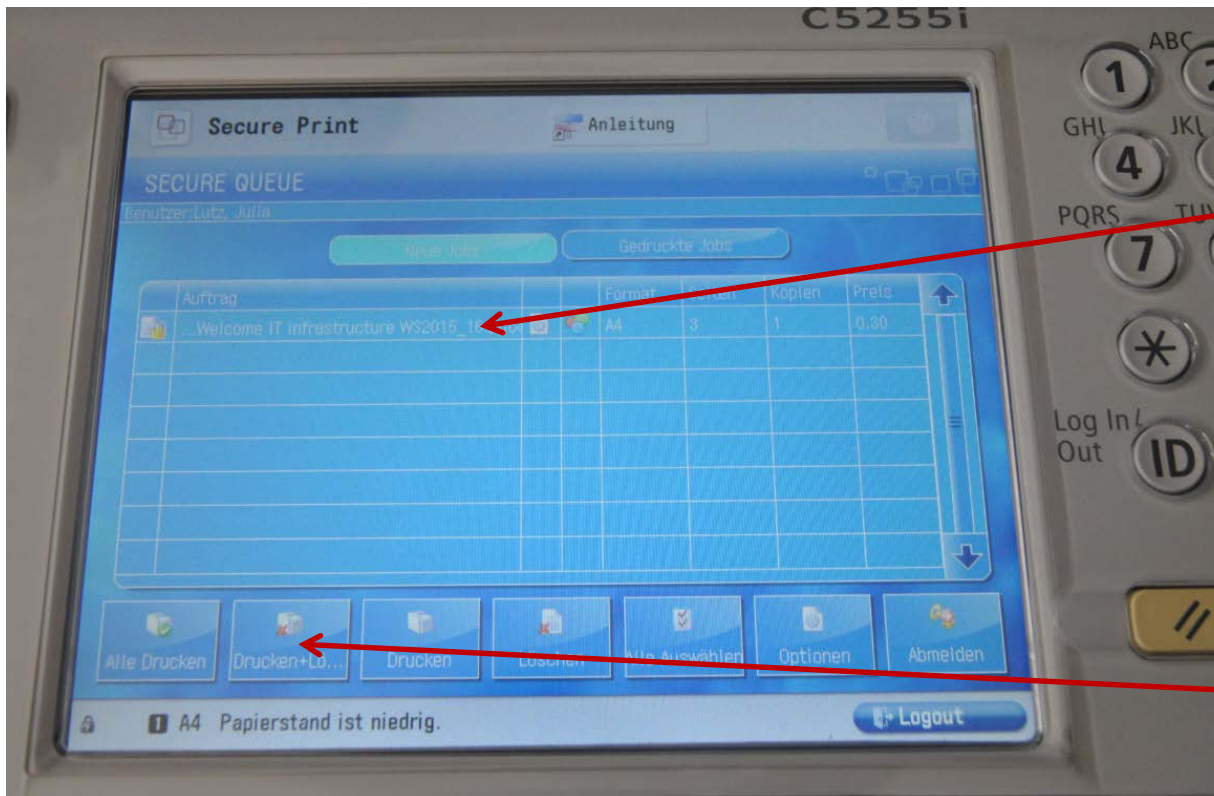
C5255i

1 ABC 2
GHI 4 JKL
PQRS 7 TU
*
Log In/ Out ID
//

Secure Print
Anleitung

SECURE QUEUE
Benutzer: Lutz, Julia

Neue Jobs
Gedruckte Jobs

| Auftrag | | | Format | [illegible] | Kopien | Preis |
|---|---|---|---|---|---|---|
| ...Welcome IT infrastructure WS2015_1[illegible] | | | A4 | 3 | 1 | 0.30 |

Alle Drucken
Drucken+Lö...
Drucken
Löschen
Alle Auswählen
Optionen
Abmelden

A4 Papierstand ist niedrig.
Logout